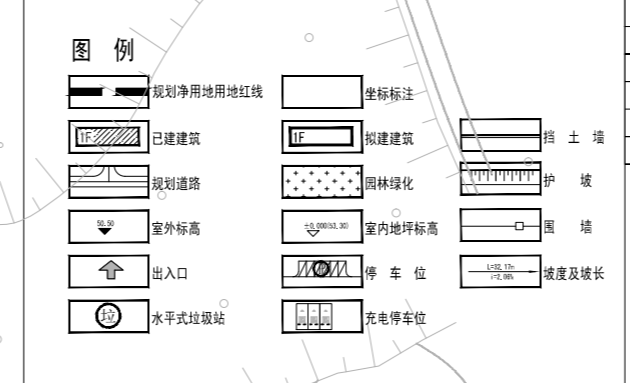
图 例

规划净用地用地红线

1F 已建建筑

规划道路

50.50 室外标高

出入口

垃 水平式垃圾站

坐标标注

1F 拟建建筑

园林绿化

±0.000(53.30) 室内地坪标高

停 车 位

充电停车位

挡 土 墙

护 坡

围 墙

L=32.17m i=2.06% 坡度及坡长